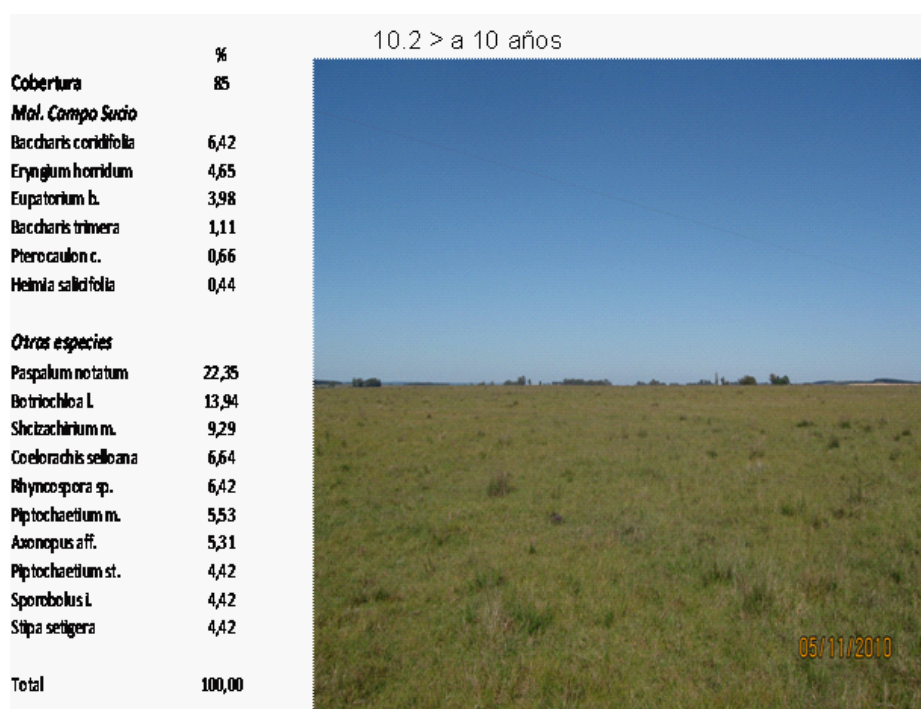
10.2 > a 10 años

| | % |
|---|---|
| Cobertura | 85 |
| *Mal. Campo Sucio* | |
| Baccharis coridifolia | 6,42 |
| Eryngium horridum | 4,65 |
| Eupatorium b. | 3,98 |
| Baccharis trimera | 1,11 |
| Pterocaulon c. | 0,66 |
| Heimia salicifolia | 0,44 |
| | |
| *Otras especies* | |
| Paspalum notatum | 22,35 |
| Botriochloa l. | 13,94 |
| Shcizachirium m. | 9,29 |
| Coelorachis selloana | 6,64 |
| Rhyncospora sp. | 6,42 |
| Piptochaetium m. | 5,53 |
| Axonopus aff. | 5,31 |
| Piptochaetium st. | 4,42 |
| Sporobolus i. | 4,42 |
| Stipa setigera | 4,42 |
| | |
| Total | 100,00 |

05/11/2010